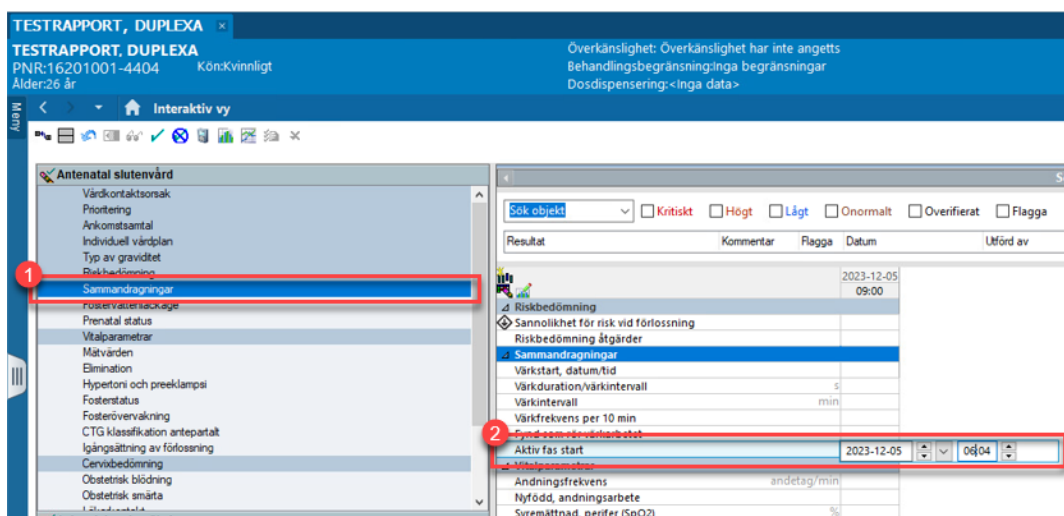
TESTRAPPORT, DUPLEXA ×

TESTRAPPORT, DUPLEXA
PNR:16201001-4404 Kön:Kvinnligt
Ålder:26 år

Överkänslighet: Överkänslighet har inte angetts
Behandlingsbegränsning:Inga begränsningar
Dosdispensering:<Inga data>

Meny

Interaktiv vy

Antenatal slutenvård
Vårdkontaktsorsak
Prioritering
Ankomstsamtal
Individuell vårdplan
Typ av graviditet
Riskbedömning
1
Sammandragningar
Fostervattenläckage
Prenatal status
Vitalparametrar
Mätvärden
Elimination
Hypertoni och preeklampsi
Fosterstatus
Fosterövervakning
CTG klassifikation antepartalt
Igångsättning av förlossning
Cervixbedömning
Obstetrisk blödning
Obstetrisk smärta

Sök objekt
Kritiskt
Högt
Lågt
Onormalt
Overifierat
Flagga

| Resultat | Kommentar | Flagga | Datum | Utförd av |
|---|---|---|---|---|

2023-12-05
09:00

Riskbedömning
Sannolikhet för risk vid förlossning
Riskbedömning åtgärder
Sammandragningar
Värkstart, datum/tid
Värkduration/värkintervall s
Värkintervall min
Värkfrekvens per 10 min
2
Fynd som rör värkarbetet
Aktiv fas start 2023-12-05 06:04
Vitalparametrar
Andningsfrekvens andetag/min
Nyfödd, andningsarbete
Syremättnad, perifer (SpO2) %